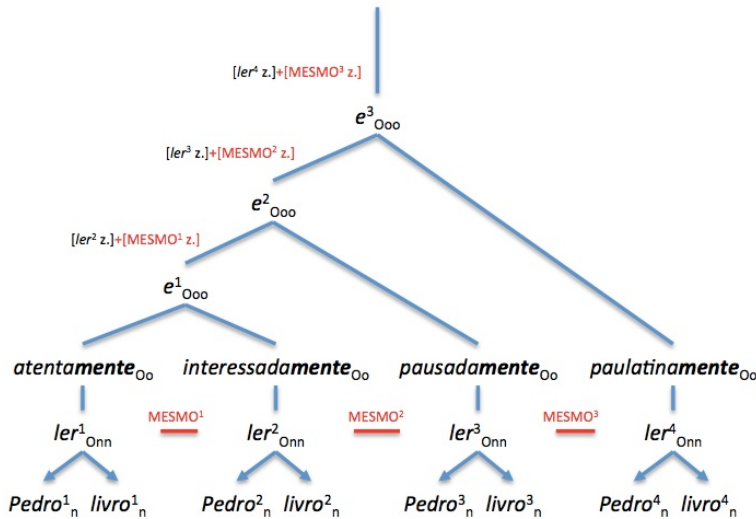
[$ler^4$ z.]+[MESMO$^3$ z.]

$e^3_{Ooo}$

[$ler^3$ z.]+[MESMO$^2$ z.]

$e^2_{Ooo}$

[$ler^2$ z.]+[MESMO$^1$ z.]

$e^1_{Ooo}$

atenta**mente**$_{Oo}$ interessada**mente**$_{Oo}$ pausada**mente**$_{Oo}$ paulatina**mente**$_{Oo}$

$ler^1_{Onn}$ MESMO$^1$ $ler^2_{Onn}$ MESMO$^2$ $ler^3_{Onn}$ MESMO$^3$ $ler^4_{Onn}$

$Pedro^1_n$ $livro^1_n$ $Pedro^2_n$ $livro^2_n$ $Pedro^3_n$ $livro^3_n$ $Pedro^4_n$ $livro^4_n$